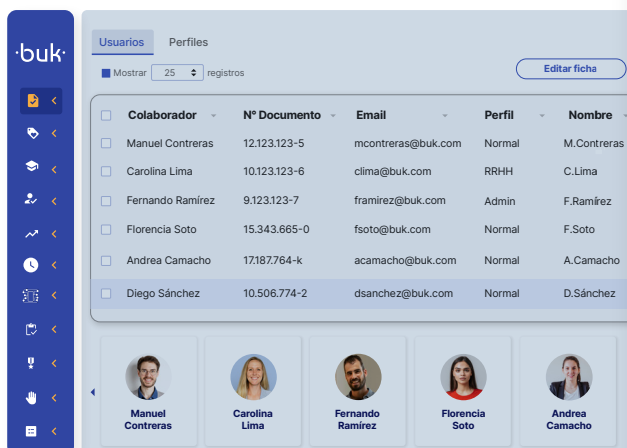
·buk·

Usuarios
Perfiles

Mostrar 25 registros

Editar ficha

| Colaborador | Nº Documento | Email | Perfil | Nombre |
|---|---|---|---|---|
| Manuel Contreras | 12.123.123-5 | mcontreras@buk.com | Normal | M.Contreras |
| Carolina Lima | 10.123.123-6 | clima@buk.com | RRHH | C.Lima |
| Fernando Ramírez | 9.123.123-7 | framirez@buk.com | Admin | F.Ramírez |
| Florencia Soto | 15.343.665-0 | fsoto@buk.com | Normal | F.Soto |
| Andrea Camacho | 17.187.764-k | acamacho@buk.com | Normal | A.Camacho |
| Diego Sánchez | 10.506.774-2 | dsanchez@buk.com | Normal | D.Sánchez |

Manuel Contreras
Carolina Lima
Fernando Ramírez
Florencia Soto
Andrea Camacho